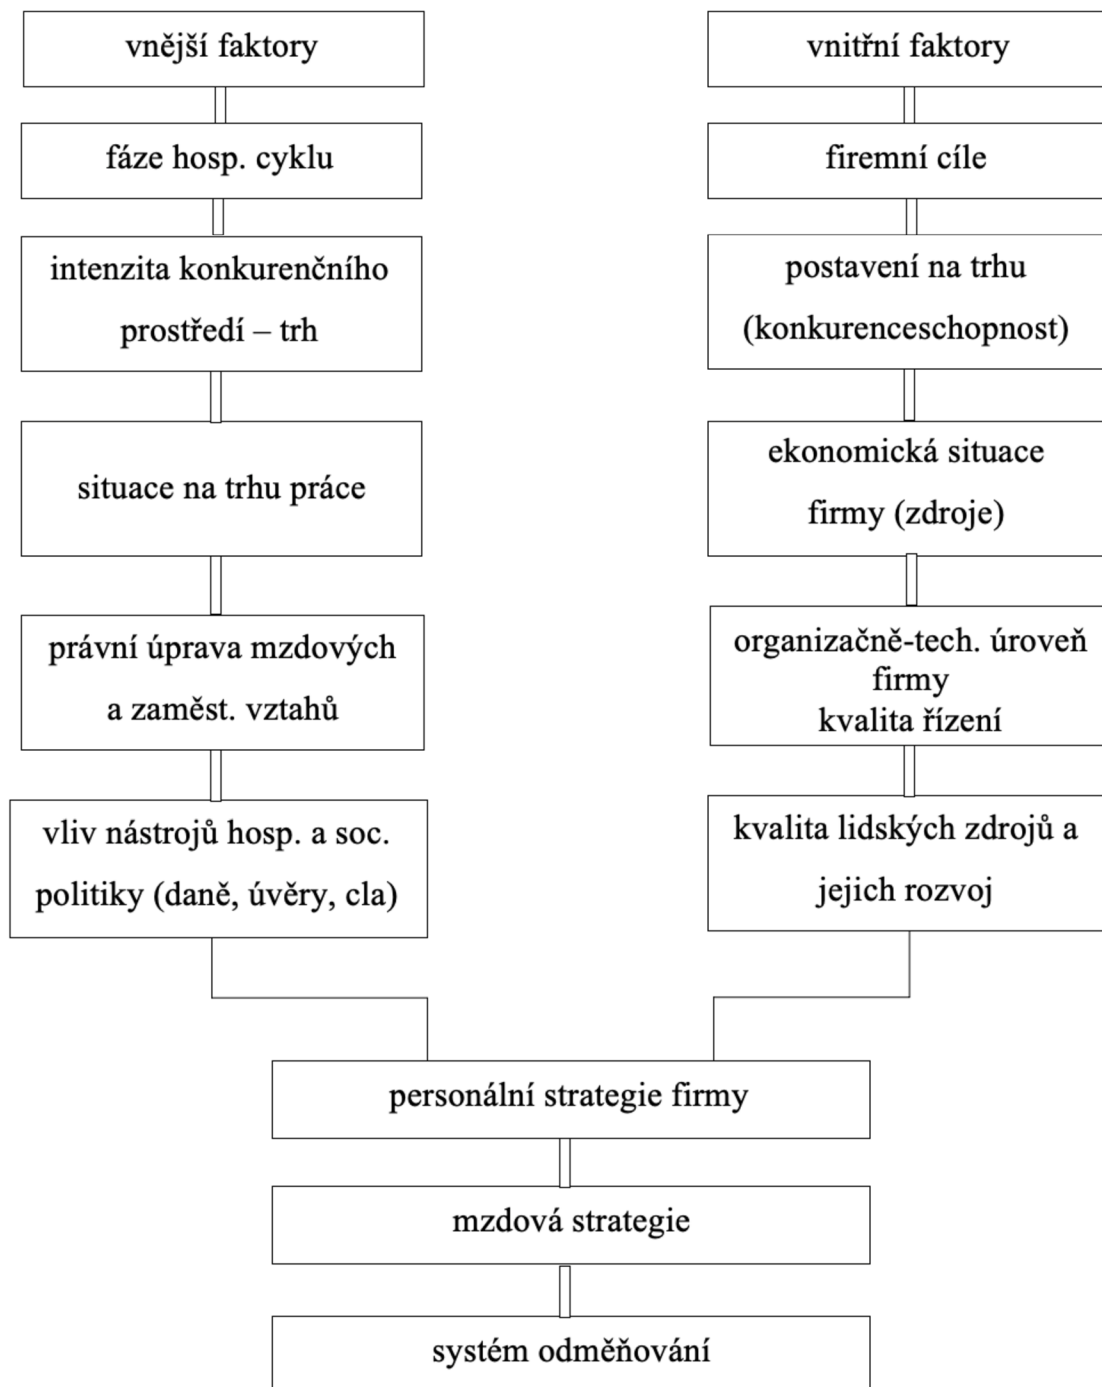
vnější faktory

fáze hosp. cyklu

intenzita konkurenčního prostředí – trh

situace na trhu práce

právní úprava mzdových a zaměst. vztahů

vliv nástrojů hosp. a soc. politiky (daně, úvěry, cla)

vnitřní faktory

firemní cíle

postavení na trhu (konkurenceschopnost)

ekonomická situace firmy (zdroje)

organizačně-tech. úroveň firmy
kvalita řízení

kvalita lidských zdrojů a jejich rozvoj

personální strategie firmy

mzdová strategie

systém odměňování